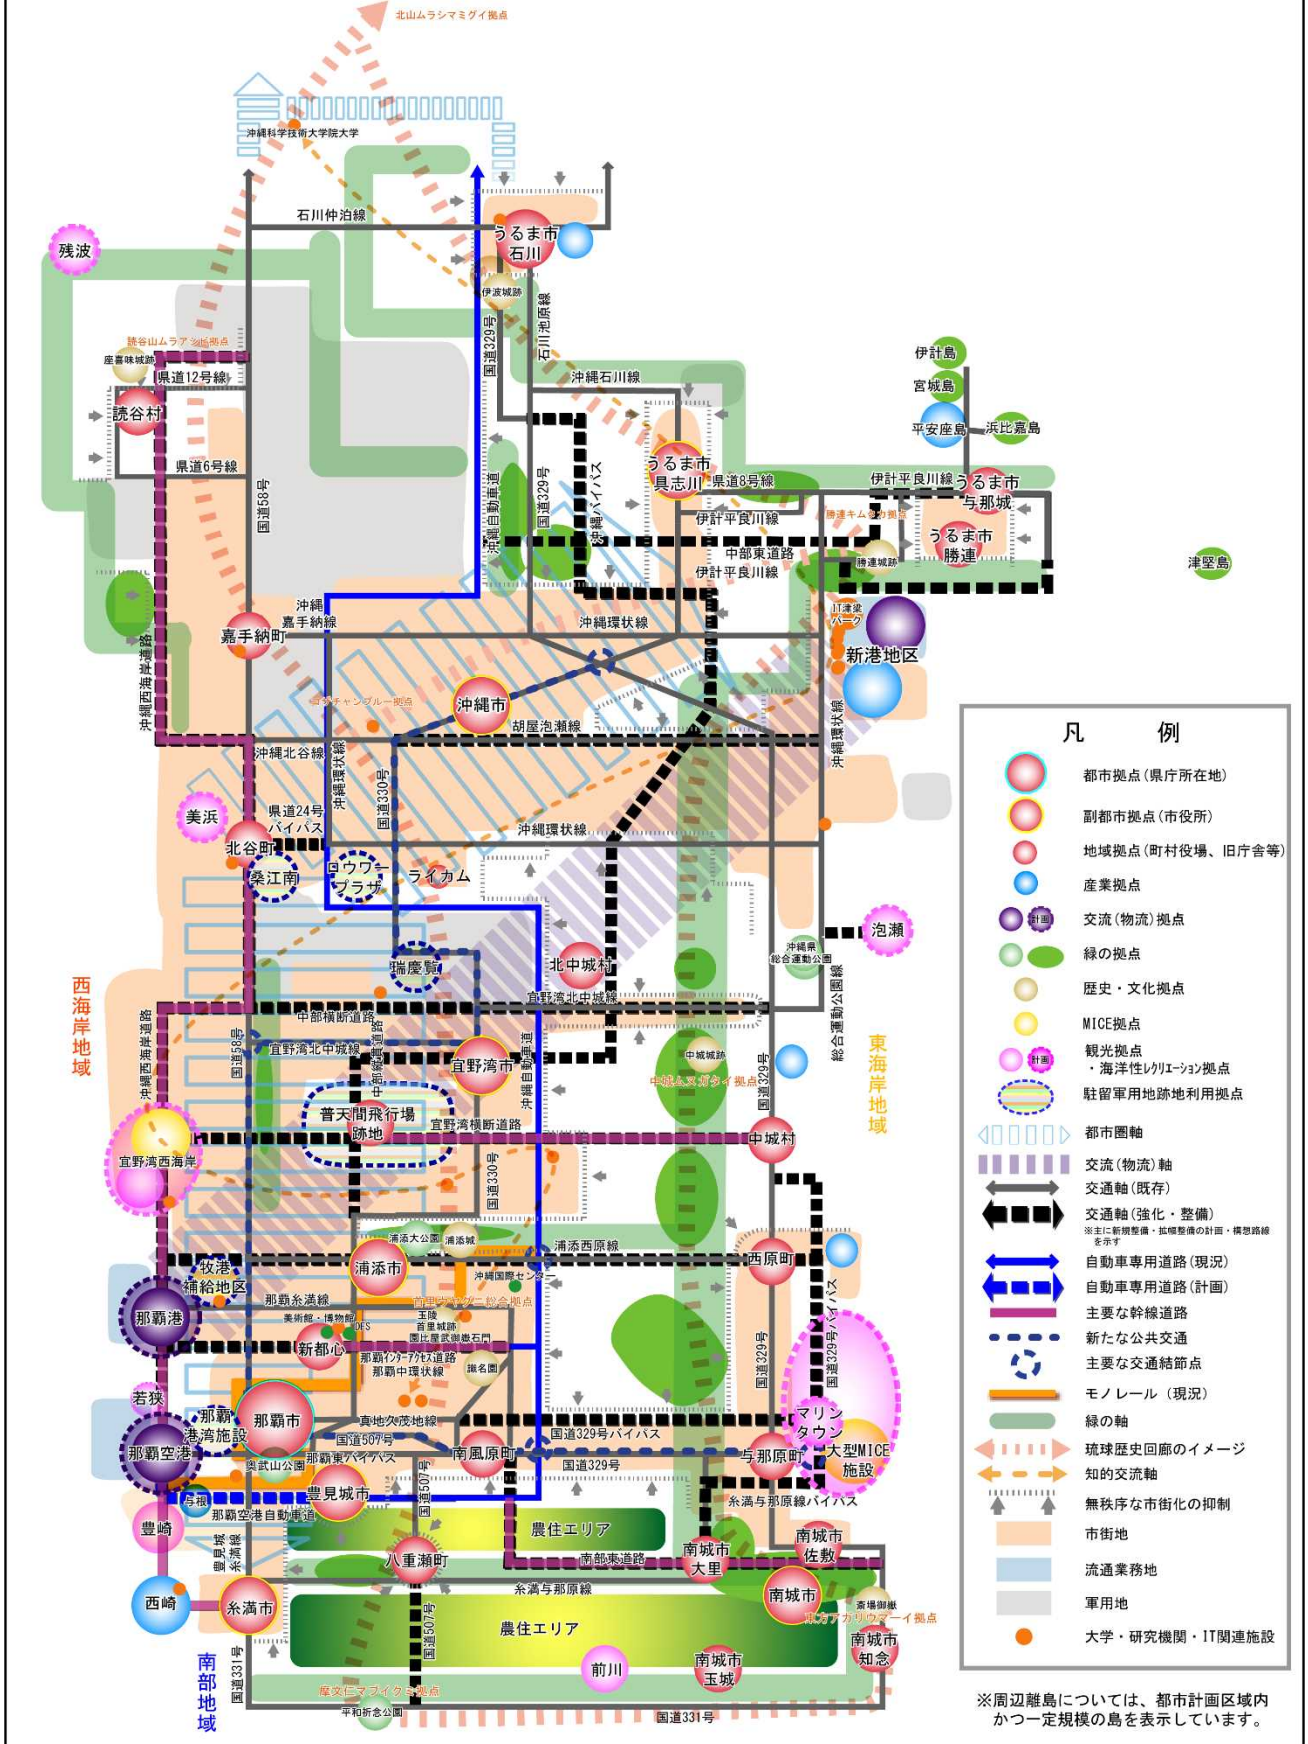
北山ムラシマミグイ拠点
沖縄科学技術大学院大学
石川仲泊線
うるま市石川
残波
伊波城跡
国道329号
石川池原線
読谷山ムラアシビ拠点
座喜味城跡
県道12号線
読谷村
県道6号線
沖縄石川線
伊計島
宮城島
平安座島
浜比嘉島
うるま市具志川
県道8号線
伊計平良川線
うるま市与那城
沖縄自動車道
国道329号
沖縄バイパス
伊計平良川線
勝連キムタカ拠点
うるま市勝連
中部東道路
伊計平良川線
勝連城跡
津堅島
国道58号
沖縄嘉手納線
嘉手納町
沖縄環状線
IT津梁パーク
新港地区
沖縄西海岸道路
コザチャンプルー拠点
沖縄市
胡屋泡瀬線
沖縄環状線
沖縄北谷線
沖縄環状線
国道330号
美浜
県道24号バイパス
沖縄環状線
北谷町
桑江南
ロウワープラザ
ライカム
泡瀬
沖縄県総合運動公園
総合運動公園線
西海岸地域
北中城村
瑞慶覧
宜野湾北中城線
中部横断道路
沖縄西海岸道路
国道58号
宜野湾北中城線
中部縦貫道路
宜野湾市
沖縄自動車道
中城城跡
中城ムヌガタイ拠点
国道329号
東海岸地域
普天間飛行場跡地
宜野湾横断道路
宜野湾西海岸
中城村
国道330号
浦添大公園
浦添城
浦添西原線
西原町
牧港補給地区
浦添市
沖縄国際センター
那覇港
那覇糸満線
首里ウマンチュ拠点
美術館・博物館
DFS
首里城跡
玉陵
園比屋武御嶽石門
新都心
那覇インターアクセス道路
那覇中環状線
識名園
国道329号
国道329号バイパス
マリンタウン
若狭
那覇港湾施設
那覇市
真地久茂地線
国道507号
国道329号バイパス
那覇空港
奥武山公園
那覇東バイパス
南風原町
国道329号
与那原町
大型MICE施設
与根
豊見城市
那覇空港自動車道
国道507号
糸満与那原線バイパス
豊崎
豊見城糸満線
農住エリア
南部東道路
南城市大里
南城市佐敷
八重瀬町
糸満与那原線
西崎
糸満市
南城市
斎場御嶽
セーファウタキカリウツーイ拠点
国道507号
農住エリア
南部地域
国道331号
前川
南城市玉城
南城市知念
摩文仁マブイクミ拠点
平和祈念公園
国道331号

凡 例
都市拠点（県庁所在地）
副都市拠点（市役所）
地域拠点（町村役場、旧庁舎等）
産業拠点
交流（物流）拠点
計画
緑の拠点
歴史・文化拠点
MICE拠点
観光拠点
・海洋性レクリエーション拠点
計画
駐留軍用地跡地利用拠点
都市圏軸
交流（物流）軸
交通軸（既存）
交通軸（強化・整備）
※主に新規整備・拡幅整備の計画・構想路線を示す
自動車専用道路（現況）
自動車専用道路（計画）
主要な幹線道路
新たな公共交通
主要な交通結節点
モノレール（現況）
緑の軸
琉球歴史回廊のイメージ
知的交流軸
無秩序な市街化の抑制
市街地
流通業務地
軍用地
大学・研究機関・IT関連施設

※周辺離島については、都市計画区域内かつ一定規模の島を表示しています。